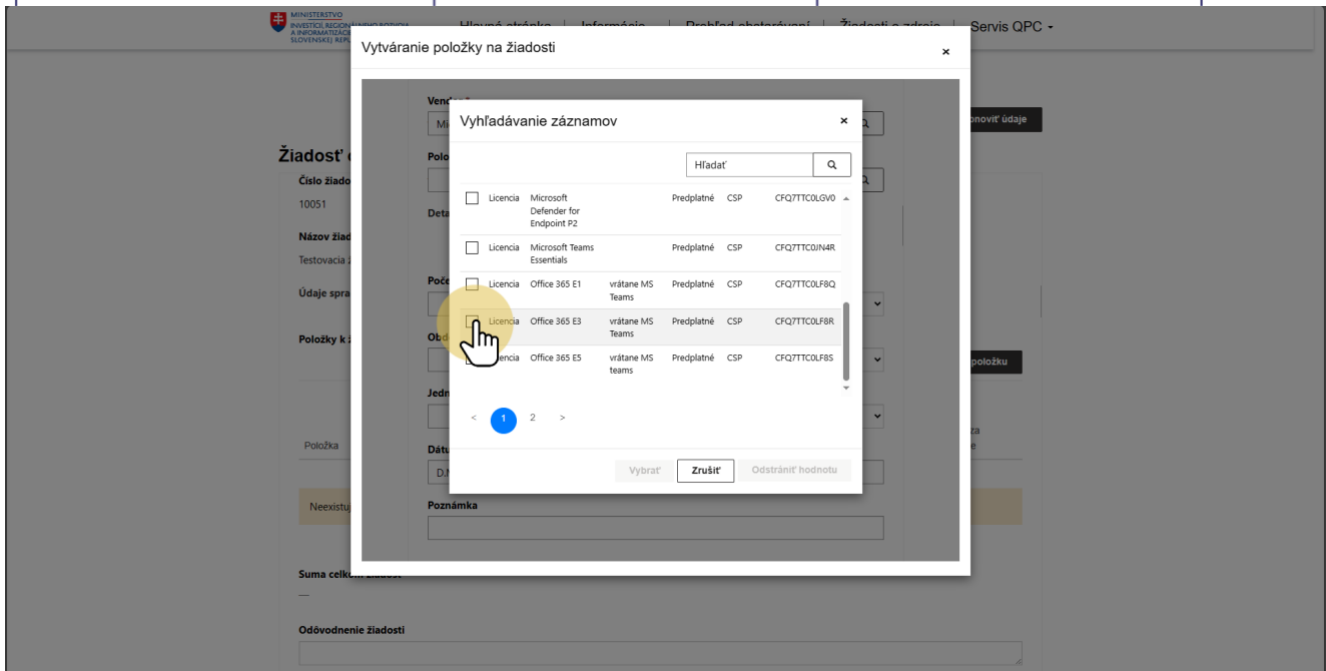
MINISTERSTVO INVESTÍCIÍ, REGIONÁLNEHO ROZVOJA A INFORMATIZÁCIE SLOVENSKEJ REPUBLIKY

Hlavná stránka | Informácie | Prehľad obstarávaní | Žiadosti o zdroje | Servis QPC

Vytváranie položky na žiadosti ×

Vyhľadávanie záznamov ×

Hľadať

| | | | | | |
|---|---|---|---|---|---|
| Licencia | Microsoft Defender for Endpoint P2 | | Predplatné | CSP | CFQ7TTC0LGV0 |
| Licencia | Microsoft Teams Essentials | | Predplatné | CSP | CFQ7TTC0JN4R |
| Licencia | Office 365 E1 | vrátane MS Teams | Predplatné | CSP | CFQ7TTC0LF8Q |
| Licencia | Office 365 E3 | vrátane MS Teams | Predplatné | CSP | CFQ7TTC0LF8R |
| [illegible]encia | Office 365 E5 | vrátane MS teams | Predplatné | CSP | CFQ7TTC0LF8S |

< 1 2 >

Vybrať Zrušiť Odstrániť hodnotu

Poznámka

Žiadosť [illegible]
Číslo žiado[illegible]
10051
Názov žiad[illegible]
Testovacia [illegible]
Údaje spra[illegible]
Položky k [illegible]
Položka
Neexistu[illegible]
Ven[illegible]
Mi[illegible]
Polo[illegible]
Deta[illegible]
Poče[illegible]
Ob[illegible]
Jedn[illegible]
Dátu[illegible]
D.M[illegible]
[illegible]novit údaje
položku
Suma celk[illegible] žiadosti
—
Odôvodnenie žiadosti